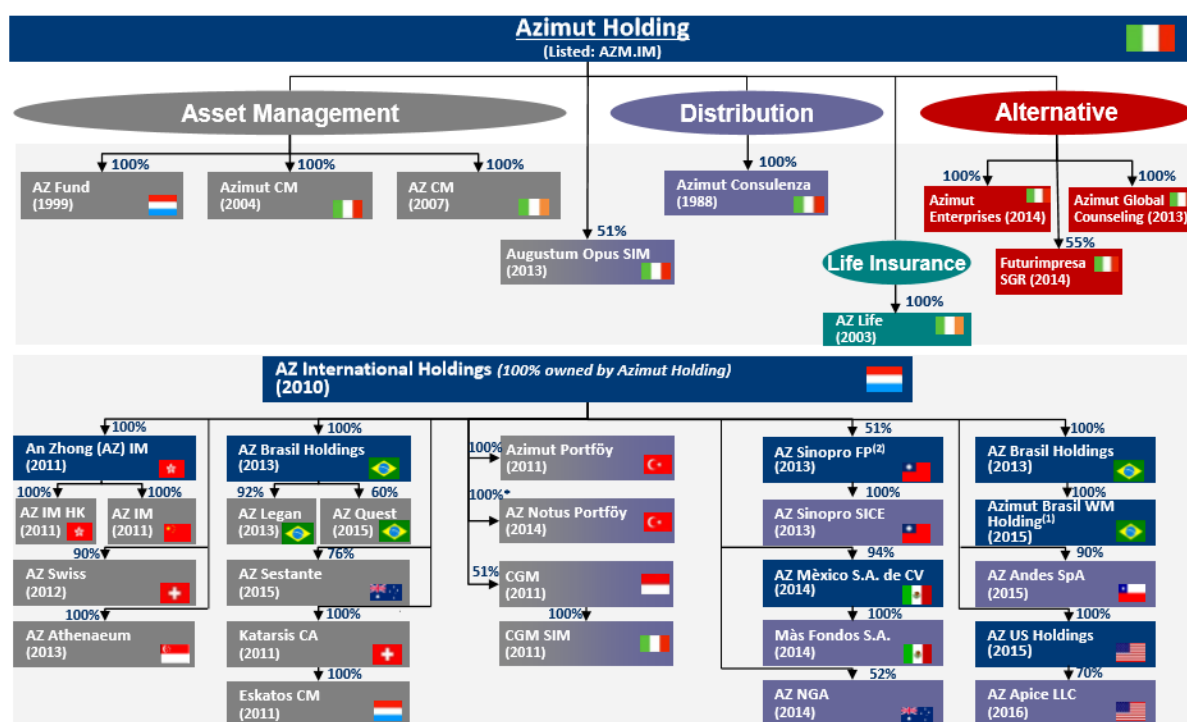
Azimut Holding
(Listed: AZM.IM)

Asset Management

Distribution

Alternative

100%
AZ Fund
(1999)

100%
Azimut CM
(2004)

100%
AZ CM
(2007)

51%
Augustum Opus SIM
(2013)

100%
Azimut Consulenza
(1988)

100%
Azimut Enterprises (2014)

100%
Azimut Global Counseling (2013)

55%
Futurimpresa SGR (2014)

Life Insurance

100%
AZ Life
(2003)

AZ International Holdings *(100% owned by Azimut Holding)*
(2010)

100%
An Zhong (AZ) IM
(2011)

100%
AZ IM HK
(2011)

100%
AZ IM
(2011)

90%
AZ Swiss
(2012)

100%
AZ Athenaeum
(2013)

100%
AZ Brasil Holdings
(2013)

92%
AZ Legan
(2013)

60%
AZ Quest
(2015)

76%
AZ Sestante
(2015)

100%
Katarsis CA
(2011)

100%
Eskatos CM
(2011)

100%
Azimut Portföy
(2011)

100%*
AZ Notus Portföy
(2014)

51%
CGM
(2011)

100%
CGM SIM
(2011)

51%
AZ Sinopro FP$^{(2)}$
(2013)

100%
AZ Sinopro SICE
(2013)

94%
AZ Mèxico S.A. de CV
(2014)

100%
Màs Fondos S.A.
(2014)

52%
AZ NGA
(2014)

100%
AZ Brasil Holdings
(2013)

100%
Azimut Brasil WM Holding$^{(1)}$
(2015)

90%
AZ Andes SpA
(2015)

100%
AZ US Holdings
(2015)

70%
AZ Apice LLC
(2016)